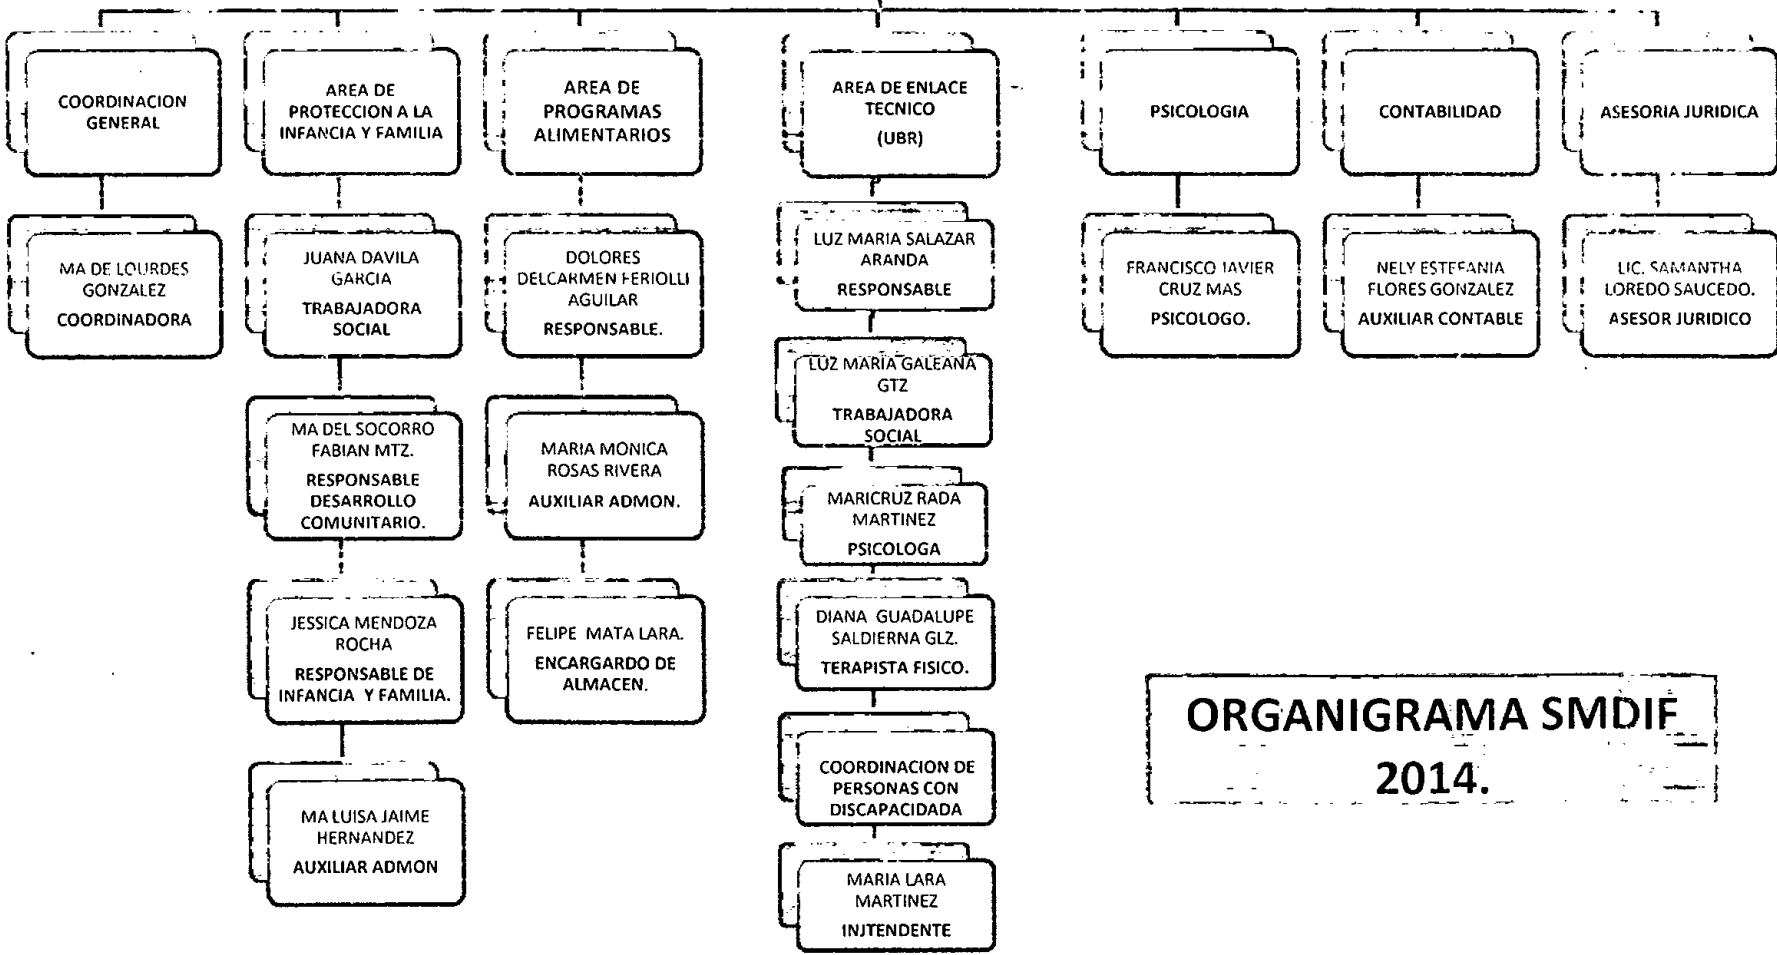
COORDINACION GENERAL

MA DE LOURDES GONZALEZ
COORDINADORA

AREA DE PROTECCION A LA INFANCIA Y FAMILIA

JUANA DAVILA GARCIA
TRABAJADORA SOCIAL

MA DEL SOCORRO FABIAN MTZ.
RESPONSABLE DESARROLLO COMUNITARIO.

JESSICA MENDOZA ROCHA
RESPONSABLE DE INFANCIA Y FAMILIA.

MA LUISA JAIME HERNANDEZ
AUXILIAR ADMON

AREA DE PROGRAMAS ALIMENTARIOS

DOLORES DELCARMEN FERIOLLI AGUILAR
RESPONSABLE.

MARIA MONICA ROSAS RIVERA
AUXILIAR ADMON.

FELIPE MATA LARA.
ENCARGARDO DE ALMACEN.

AREA DE ENLACE TECNICO
(UBR)

LUZ MARIA SALAZAR ARANDA
RESPONSABLE

LUZ MARIA GALEANA GTZ
TRABAJADORA SOCIAL

MARICRUZ RADA MARTINEZ
PSICOLOGA

DIANA GUADALUPE SALDIERNA GLZ.
TERAPISTA FISICO.

COORDINACION DE PERSONAS CON DISCAPACIDADA

MARIA LARA MARTINEZ
INJTENDENTE

PSICOLOGIA

FRANCISCO JAVIER CRUZ MAS
PSICOLOGO.

CONTABILIDAD

NELY ESTEFANIA FLORES GONZALEZ
AUXILIAR CONTABLE

ASESORIA JURIDICA

LIC. SAMANTHA LOREDO SAUCEDO.
ASESOR JURIDICO

ORGANIGRAMA SMDIF 2014.